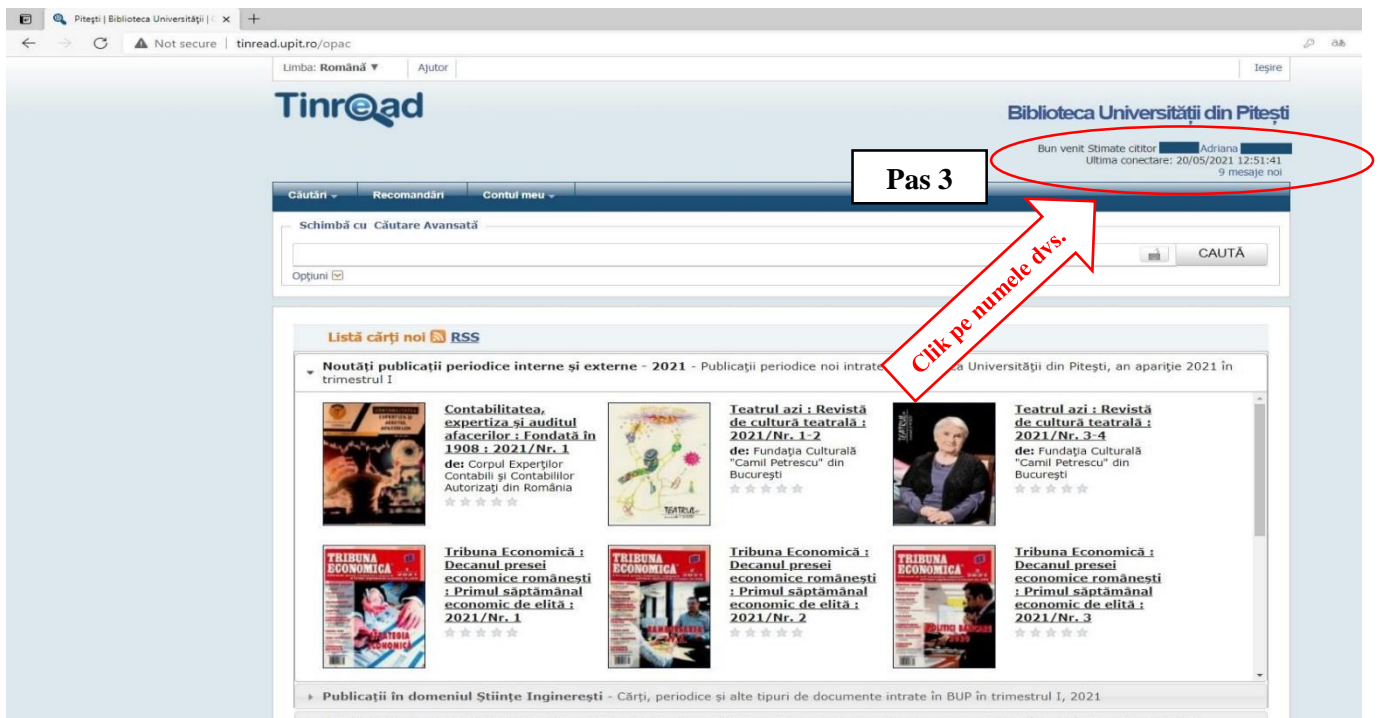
Pitești | Biblioteca Universității | ×

Not secure | tinread.upit.ro/opac

Limba: Română ▼ Ajutor Ieșire

TinRead

Biblioteca Universității din Pitești

Bun venit Stimate cititor Adriana
Ultima conectare: 20/05/2021 12:51:41
9 mesaje noi

Pas 3

Clik pe numele dvs.

Căutări Recomandări Contul meu

Schimbă cu Căutare Avansată

CAUTĂ

Opțiuni

Listă cărți noi RSS

Noutăți publicații periodice interne și externe - 2021 - Publicații periodice noi intrate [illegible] Universității din Pitești, an apariție 2021 în trimestrul I

Contabilitatea, expertiza și auditul afacerilor : Fondată în 1908 : 2021/Nr. 1
de: Corpul Experților Contabili și Contabililor Autorizați din România

Teatrul azi : Revistă de cultură teatrală : 2021/Nr. 1-2
de: Fundația Culturală "Camil Petrescu" din București

Teatrul azi : Revistă de cultură teatrală : 2021/Nr. 3-4
de: Fundația Culturală "Camil Petrescu" din București

Tribuna Economică : Decanul presei economice românești : Primul săptămânal economic de elită : 2021/Nr. 1

Tribuna Economică : Decanul presei economice românești : Primul săptămânal economic de elită : 2021/Nr. 2

Tribuna Economică : Decanul presei economice românești : Primul săptămânal economic de elită : 2021/Nr. 3

Publicații în domeniul Științe Inginerești - Cărți, periodice și alte tipuri de documente intrate în BUP în trimestrul I, 2021